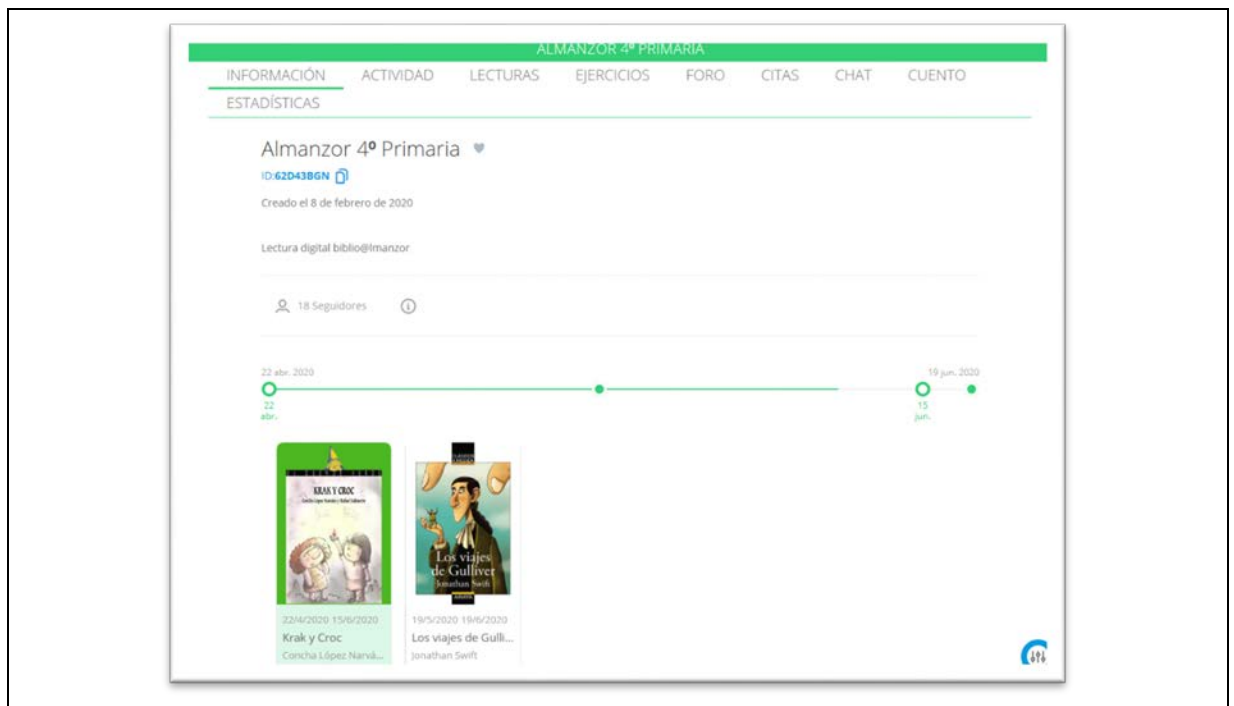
ALMANZOR 4º PRIMARIA

INFORMACIÓN ACTIVIDAD LECTURAS EJERCICIOS FORO CITAS CHAT CUENTO ESTADÍSTICAS

Almanzor 4º Primaria

ID:62D43BGN

Creado el 8 de febrero de 2020

Lectura digital biblio@lmanzor

18 Seguidores

22 abr. 2020

19 jun. 2020

22 abr.

15 jun.

KRAK Y CROC

22/4/2020 15/6/2020

Krak y Croc

Concha López Narvá...

Los viajes de Gulliver Jonathan Swift

19/5/2020 19/6/2020

Los viajes de Gulli...

Jonathan Swift